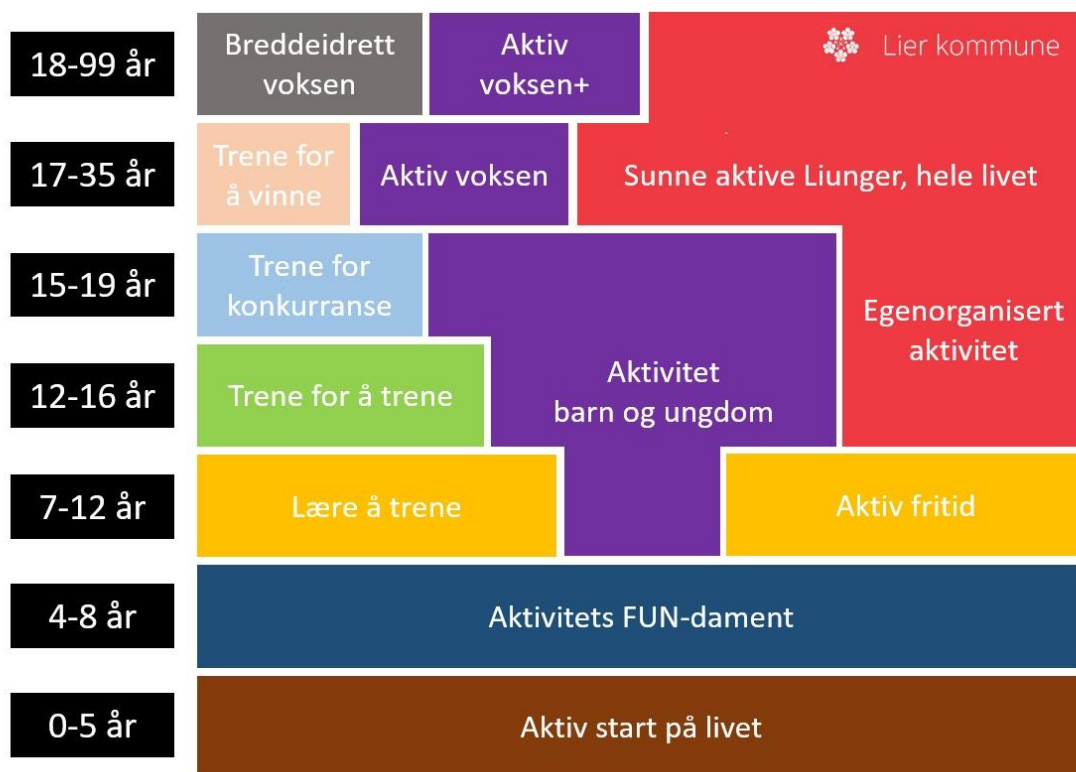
18-99 år

Breddeidrett voksen

Aktiv voksen+

Lier kommune

17-35 år

Trene for å vinne

Aktiv voksen

Sunne aktive Liunger, hele livet

15-19 år

Trene for konkurranse

Egenorganisert aktivitet

12-16 år

Trene for å trene

Aktivitet barn og ungdom

7-12 år

Lære å trene

Aktiv fritid

4-8 år

Aktivitets FUN-dament

0-5 år

Aktiv start på livet